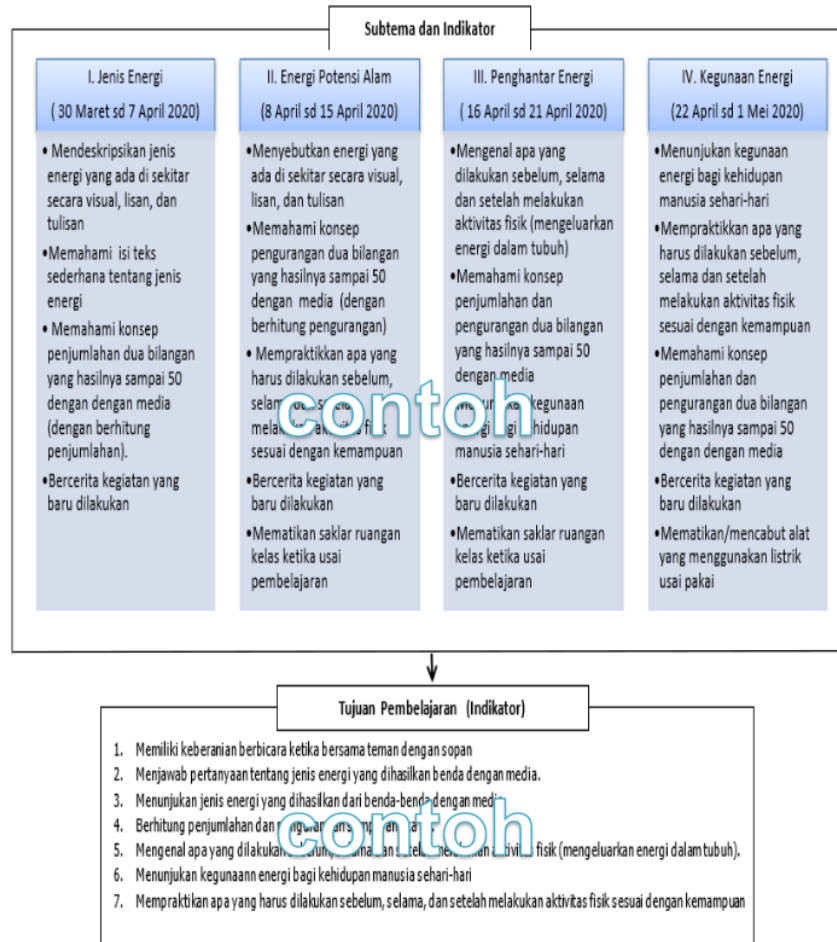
Subtema dan Indikator

I. Jenis Energi

( 30 Maret sd 7 April 2020)

• Mendeskripsikan jenis energi yang ada di sekitar secara visual, lisan, dan tulisan

•Memahami isi teks sederhana tentang jenis energi

• Memahami konsep penjumlahan dua bilangan yang hasilnya sampai 50 dengan dengan media (dengan berhitung penjumlahan).

•Bercerita kegiatan yang baru dilakukan

II. Energi Potensi Alam

(8 April sd 15 April 2020)

•Menyebutkan energi yang ada di sekitar secara visual, lisan, dan tulisan

•Memahami konsep pengurangan dua bilangan yang hasilnya sampai 50 dengan media (dengan berhitung pengurangan)

• Mempraktikkan apa yang harus dilakukan sebelum, selama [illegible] setelah melakukan aktivitas fisik sesuai dengan kemampuan

•Bercerita kegiatan yang baru dilakukan

•Mematikan saklar ruangan kelas ketika usai pembelajaran

III. Penghantar Energi

( 16 April sd 21 April 2020)

•Mengenal apa yang dilakukan sebelum, selama dan setelah melakukan aktivitas fisik (mengeluarkan energi dalam tubuh)

•Memahami konsep penjumlahan dan pengurangan dua bilangan yang hasilnya sampai 50 dengan media

•Menunjukkan kegunaan energi bagi kehidupan manusia sehari-hari

•Bercerita kegiatan yang baru dilakukan

•Mematikan saklar ruangan kelas ketika usai pembelajaran

IV. Kegunaan Energi

(22 April sd 1 Mei 2020)

•Menunjukan kegunaan energi bagi kehidupan manusia sehari-hari

•Mempraktikkan apa yang harus dilakukan sebelum, selama dan setelah melakukan aktivitas fisik sesuai dengan kemampuan

•Memahami konsep penjumlahan dan pengurangan dua bilangan yang hasilnya sampai 50 dengan dengan media

•Bercerita kegiatan yang baru dilakukan

•Mematikan/mencabut alat yang menggunakan listrik usai pakai

contoh

Tujuan Pembelajaran (Indikator)

1. Memiliki keberanian berbicara ketika bersama teman dengan sopan
2. Menjawab pertanyaan tentang jenis energi yang dihasilkan benda dengan media.
3. Menunjukan jenis energi yang dihasilkan dari benda-benda dengan media
4. Berhitung penjumlahan dan pengurangan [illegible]
5. Mengenal apa yang dilakukan sebelum, selama dan setelah melakukan aktivitas fisik (mengeluarkan energi dalam tubuh).
6. Menunjukan kegunaann energi bagi kehidupan manusia sehari-hari
7. Mempraktikan apa yang harus dilakukan sebelum, selama, dan setelah melakukan aktivitas fisik sesuai dengan kemampuan

contoh